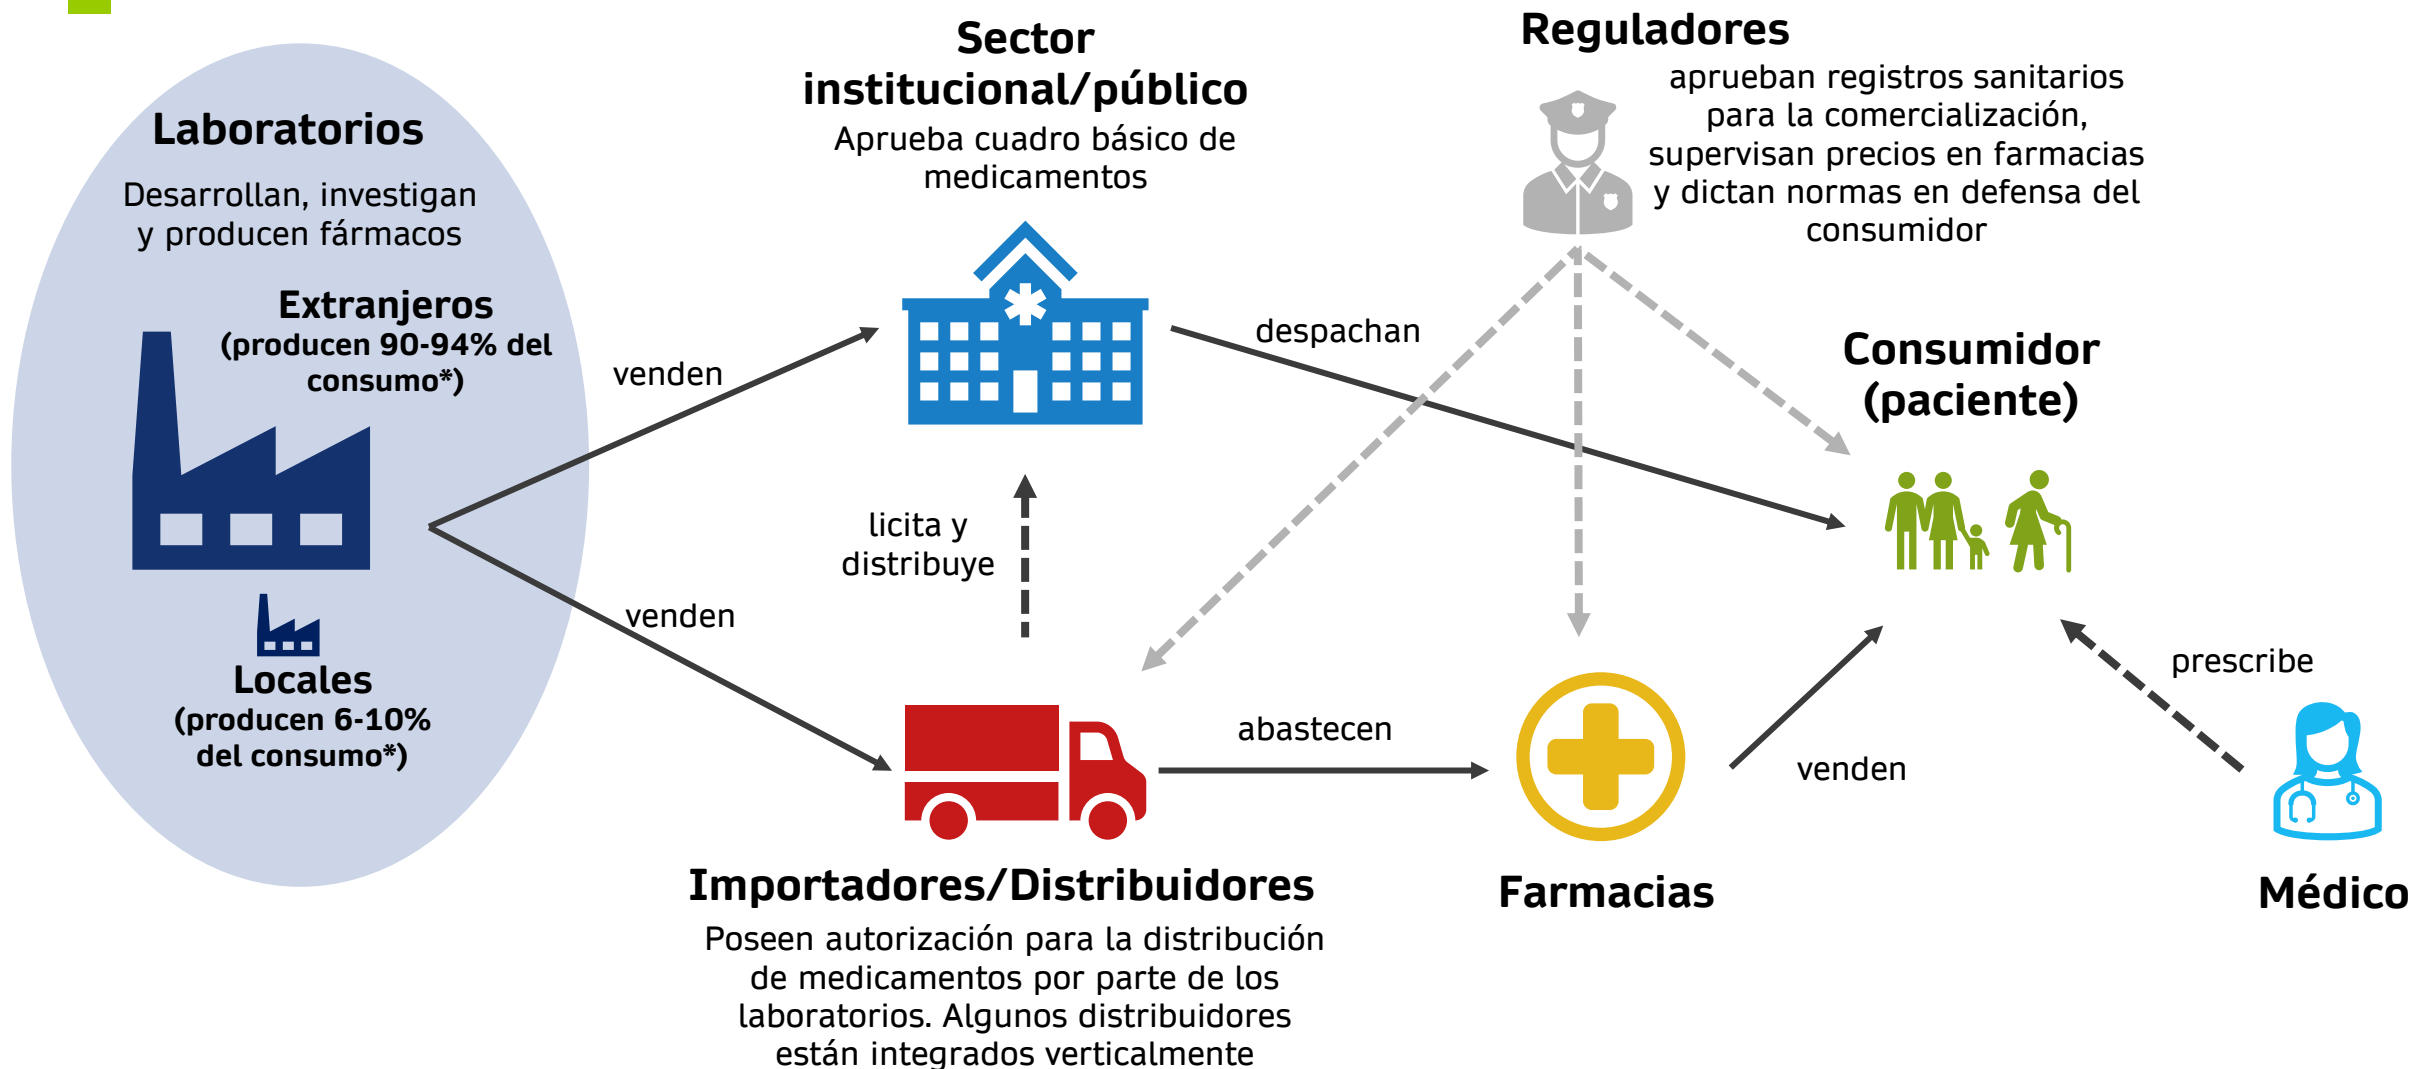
Laboratorios

Desarrollan, investigan y producen fármacos

Extranjeros
(producen 90-94% del consumo*)

Locales
(producen 6-10% del consumo*)

venden

venden

Sector institucional/público
Aprueba cuadro básico de medicamentos

licita y distribuye

despachan

Reguladores
aprueban registros sanitarios para la comercialización, supervisan precios en farmacias y dictan normas en defensa del consumidor

Consumidor (paciente)

Importadores/Distribuidores
Poseen autorización para la distribución de medicamentos por parte de los laboratorios. Algunos distribuidores están integrados verticalmente

abastecen

Farmacias

venden

prescribe

Médico